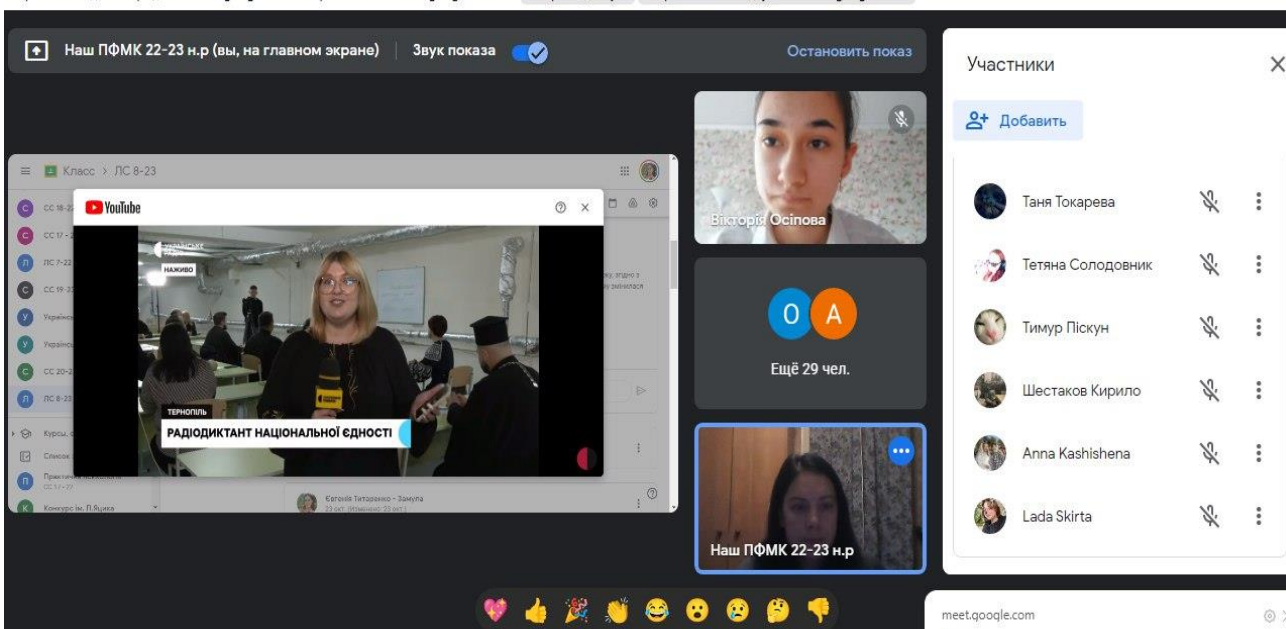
Наш ПФМК 22-23 н.р (вы, на главном экране) | Звук показа

Остановить показ

Участники

Добавить

Класс > ЛС 8-23

CC 18-2
CC 17-2
ЛС 7-22
CC 19-2
Українс
Українс
CC 20-2
ЛС 8-23
Курсы
Список
Практичне
CC 17-22
Конкурс ім. П.Яцика

YouTube

НАЖИВО

ТЕРНОПІЛЬ

РАДІОДИКТАНТ НАЦІОНАЛЬНОЇ ЄДНОСТІ

Євгенія Титаренко - Замула

Вікторія Осіпова

O A

Ещё 29 чел.

Наш ПФМК 22-23 н.р

Таня Токарева

Тетяна Солодовник

Тимур Піскун

Шестаков Кирило

Anna Kashishena

Lada Skirta

meet.google.com